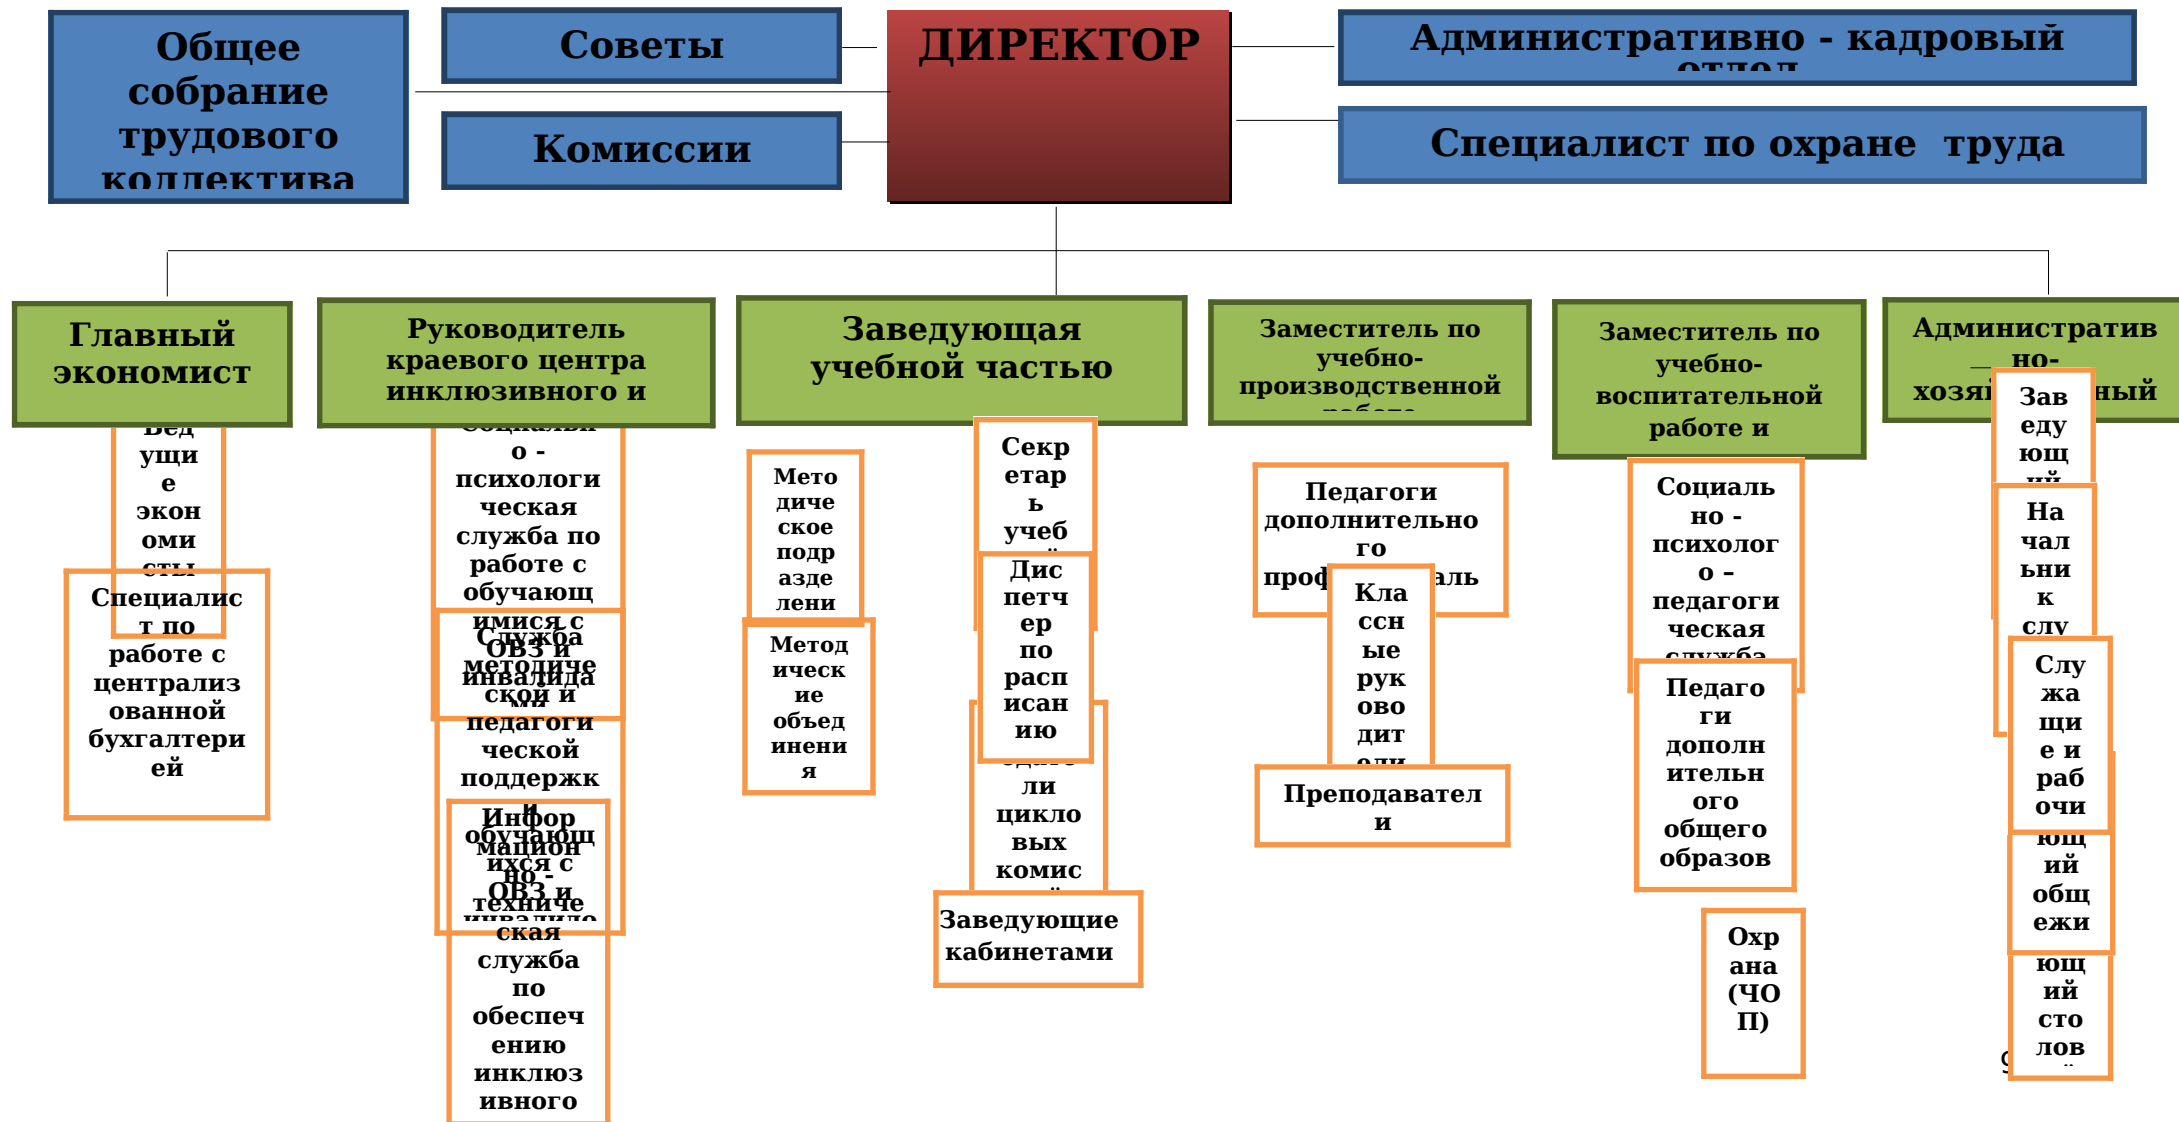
Общее собрание трудового коллектива

Советы

Комиссии

ДИРЕКТОР

Административно - кадровый отдел

Специалист по охране труда

Главный экономист

Руководитель краевого центра инклюзивного и

Заведующая учебной частью

Заместитель по учебно-производственной работе

Заместитель по учебно-воспитательной работе и

Административно-хозяйственный

Ведущие экономисты

Специалист по работе с централизованной бухгалтерией

Социально - психологическая служба по работе с обучающимися с ОВЗ и инвалидами

Служба методической и педагогической поддержки обучающихся с ОВЗ и инвалидов

Информационно - техническая служба по обеспечению инклюзивного

Методическое подразделение

Методические объединения

Секретарь учебной

Диспетчер по расписанию

Председатели цикловых комиссий

Заведующие кабинетами

Педагоги дополнительного профессиональ

Классные руководители

Преподаватели

Социально - психологически - педагогическая служба

Педагоги дополнительного общего образов

Охрана (ЧОП)

Заведующий

Начальник слу

Служащие и рабочие

Заведующий общежитием

Заведующий столовой

9